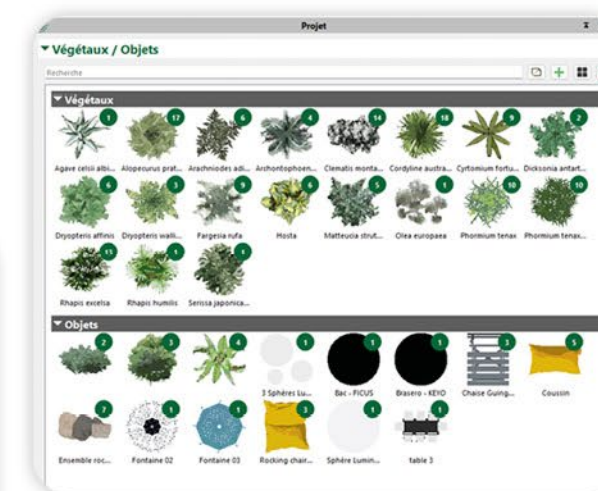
Projet

▼ Végétaux / Objets

Recherche

▼ Végétaux

1
Agave celsii albi...
17
Alopecurus prat...
6
Arachniodes adi...
4
Archontophoen...
14
Clematis monta...
18
Cordyline austra...
9
Cyrtomium fortu...
2
Dicksonia antart...
6
Dryopteris affinis
3
Dryopteris walli...
9
Fargesia rufa
6
Hosta
5
Matteucia strut...
1
Olea europaea
10
Phormium tenax
10
Phormium tenax...
13
Rhapis excelsa
4
Rhapis humilis
4
Serissa japonica...

▼ Objets

2
3
4
1
3 Sphères Lu...
1
Bac - FICUS
1
Brasero - KEYO
3
Chaise Guing...
5
Coussin
7
Ensemble roc...
1
Fontaine 02
1
Fontaine 03
3
Rocking chair...
1
Sphère Lumin...
1
table 3